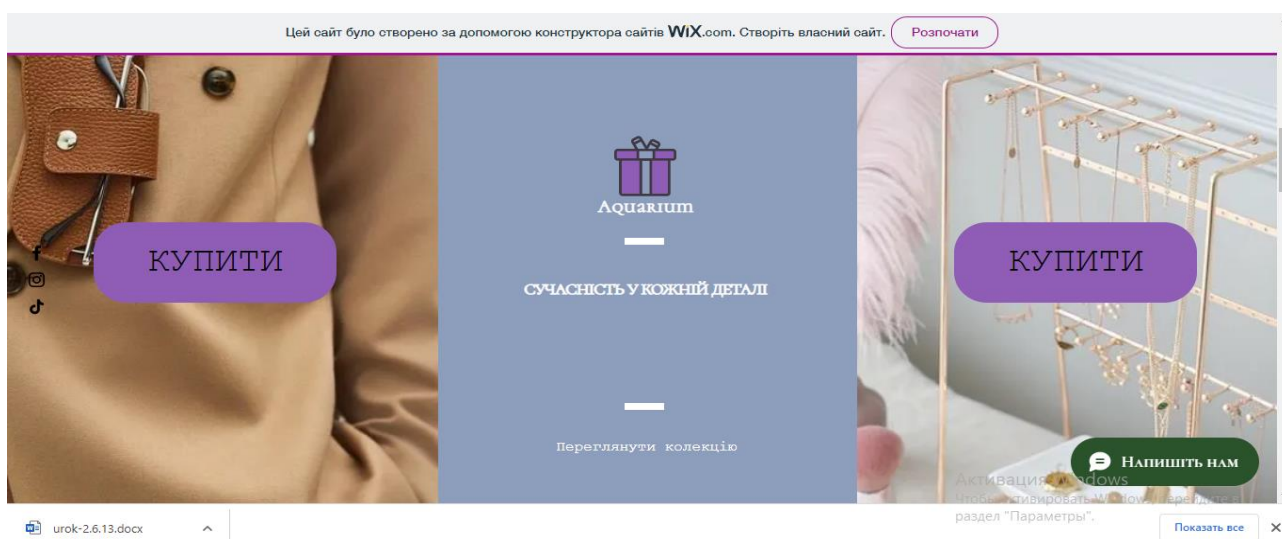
Цей сайт було створено за допомогою конструктора сайтів WiX.com. Створіть власний сайт. Розпочати

КУПИТИ

Aquarium

СУЧАСНІСТЬ У КОЖНІЙ ДЕТАЛІ

Переглянути колекцію

КУПИТИ

Напишіть нам

Активация Windows
Чтобы активировать Windows, перейдите в раздел "Параметры".

urok-2.6.13.docx

Показать все